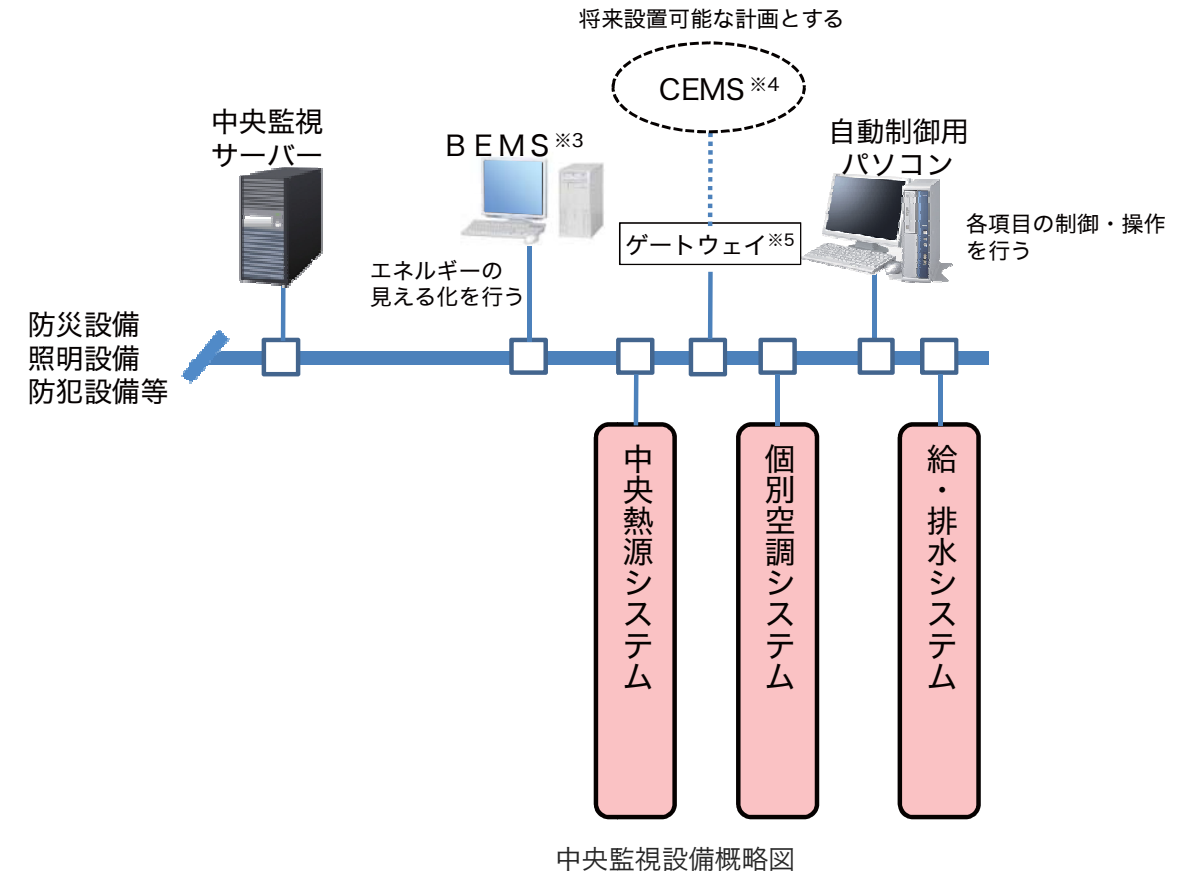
将来設置可能な計画とする

CEMS※4

中央監視
サーバー

BEMS※3

自動制御用
パソコン

ゲートウェイ※5

各項目の制御・操作
を行う

エネルギーの
見える化を行う

防災設備
照明設備
防犯設備等

中央熱源システム

個別空調システム

給・排水システム

中央監視設備概略図